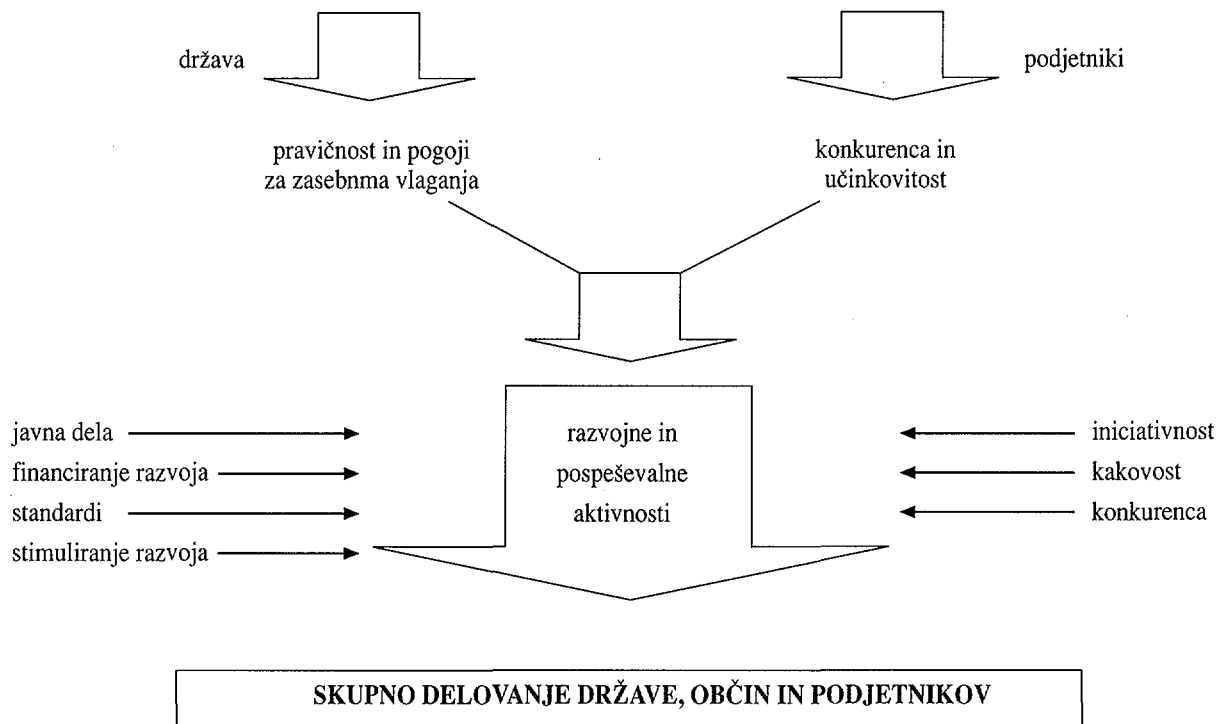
država

podjetniki

pravičnost in pogoji za zasebnma vlaganja

konkurenca in učinkovitost

javna dela

financiranje razvoja

standardi

stimuliranje razvoja

razvojne in pospeševalne aktivnosti

iniciativnost

kakovost

konkurenca

SKUPNO DELOVANJE DRŽAVE, OBČIN IN PODJETNIKOV